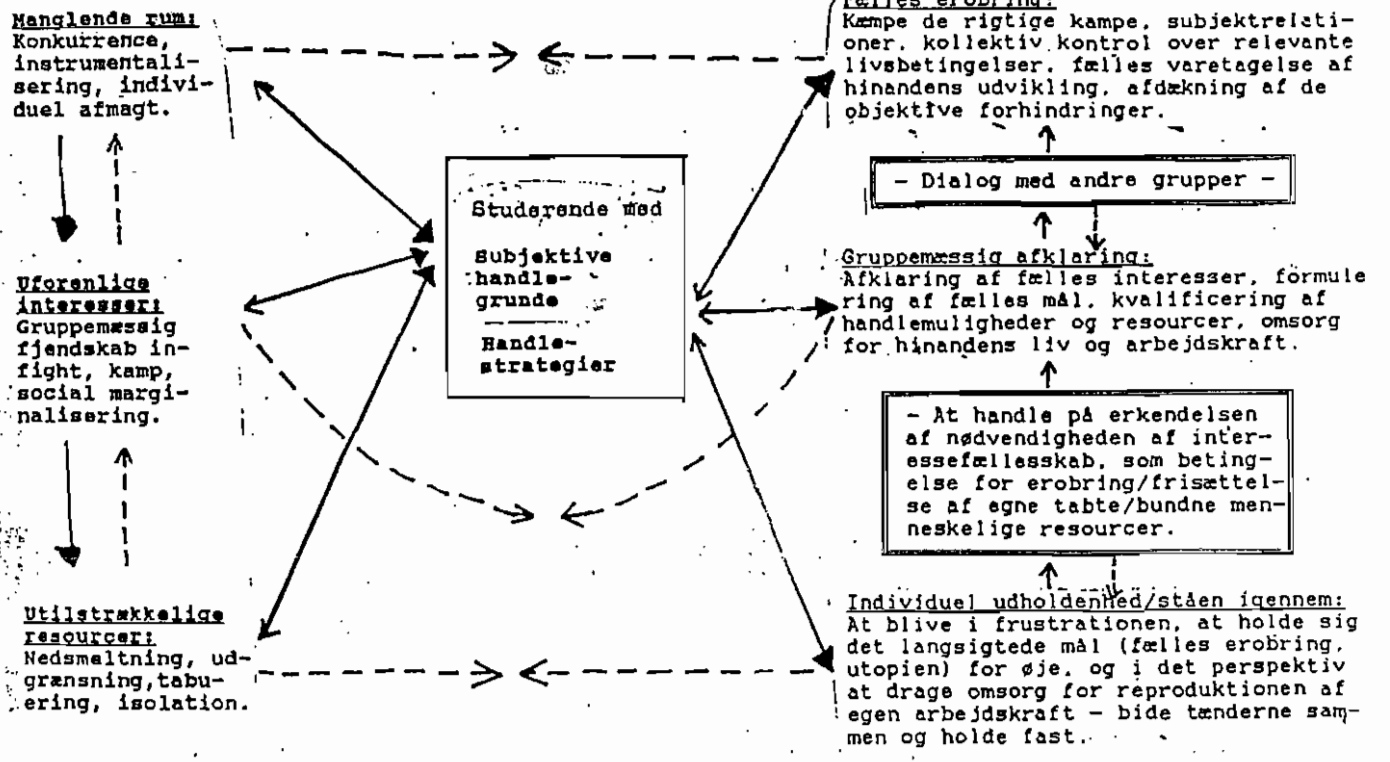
Manglende rum:
Konkurrence, instrumentalisering, individuel afmagt.

Uforenlige interesser:
Gruppemæssig fjendskab infight, kamp, social marginalisering.

Utilstrækkelige resourcer:
Nedsmeltning, udgrænsning, tabuering, isolation.

Studerende med

Subjektive handlegrunde

Handlestrategier

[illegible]lles erobring:
Kæmpe de rigtige kampe, subjektrelationer, kollektiv kontrol over relevante livsbetingelser, fælles varetagelse af hinandens udvikling, afdækning af de objektive forhindringer.

- Dialog med andre grupper -

Gruppemæssig afklaring:
Afklaring af fælles interesser, formulering af fælles mål, kvalificering af handlemuligheder og resourcer, omsorg for hinandens liv og arbejdskraft.

- At handle på erkendelsen af nødvendigheden af interessefællesskab, som betingelse for erobring/frisættelse af egne tabte/bundne menneskelige resourcer.

Individuel udholdenhed/ståen igennem:
At blive i frustrationen, at holde sig det langsigtede mål (fælles erobring, utopien) for øje, og i det perspektiv at drage omsorg for reproduktionen af egen arbejdskraft - bide tænderne sammen og holde fast.